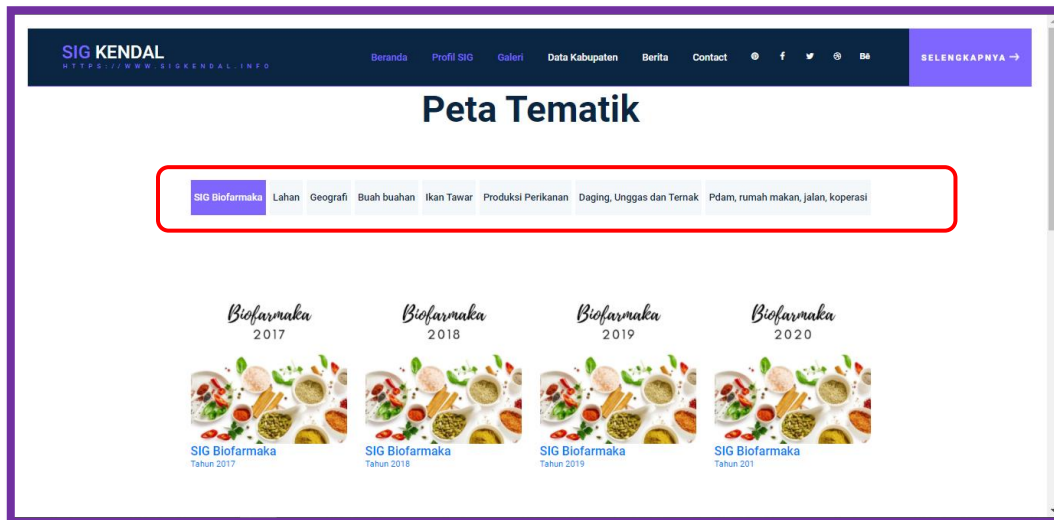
SIG KENDAL
HTTPS://WWW.SIGKENDAL.INFO

Beranda Profil SIG Galeri Data Kabupaten Berita Contact

SELENGKAPNYA →

Peta Tematik

SIG Biofarmaka Lahan Geografi Buah buahan Ikan Tawar Produksi Perikanan Daging, Unggas dan Ternak Pdam, rumah makan, jalan, koperasi

Biofarmaka 2017

SIG Biofarmaka
Tahun 2017

Biofarmaka 2018

SIG Biofarmaka
Tahun 2018

Biofarmaka 2019

SIG Biofarmaka
Tahun 2019

Biofarmaka 2020

SIG Biofarmaka
Tahun 201